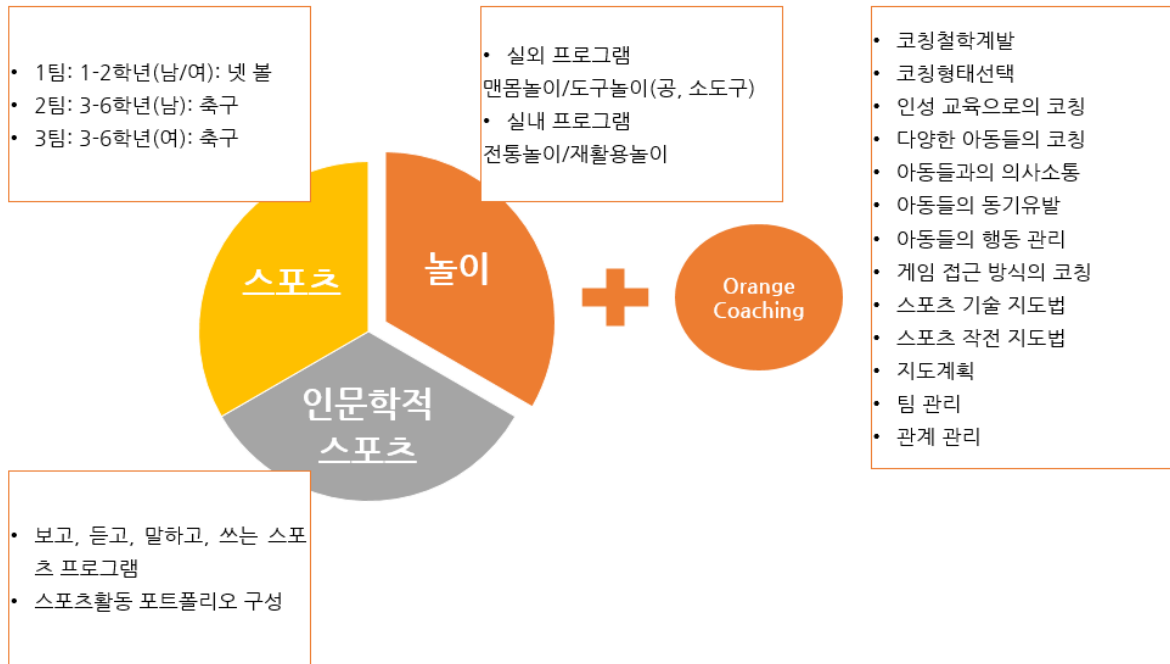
• 1팀: 1-2학년(남/여): 넷 볼
• 2팀: 3-6학년(남): 축구
• 3팀: 3-6학년(여): 축구

• 실외 프로그램
맨몸놀이/도구놀이(공, 소도구)
• 실내 프로그램
전통놀이/재활용놀이

• 코칭철학계발
• 코칭형태선택
• 인성 교육으로의 코칭
• 다양한 아동들의 코칭
• 아동들과의 의사소통
• 아동들의 동기유발
• 아동들의 행동 관리
• 게임 접근 방식의 코칭
• 스포츠 기술 지도법
• 스포츠 작전 지도법
• 지도계획
• 팀 관리
• 관계 관리

스포츠

놀이

인문학적 스포츠

Orange Coaching

• 보고, 듣고, 말하고, 쓰는 스포츠 프로그램
• 스포츠활동 포트폴리오 구성